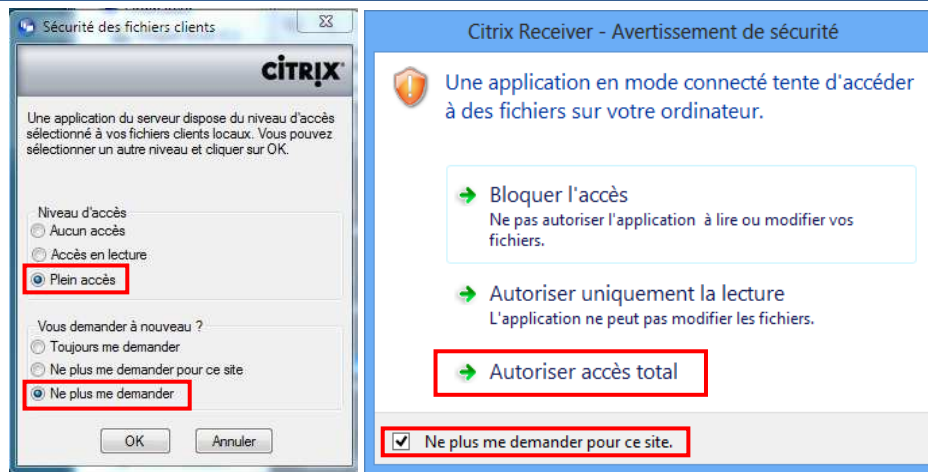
Sécurité des fichiers clients

CITRIX

Une application du serveur dispose du niveau d'accès sélectionné à vos fichiers clients locaux. Vous pouvez sélectionner un autre niveau et cliquer sur OK.

Niveau d'accès
Aucun accès
Accès en lecture
Plein accès

Vous demander à nouveau ?
Toujours me demander
Ne plus me demander pour ce site
Ne plus me demander

OK
Annuler

Citrix Receiver - Avertissement de sécurité

Une application en mode connecté tente d'accéder à des fichiers sur votre ordinateur.

Bloquer l'accès
Ne pas autoriser l'application à lire ou modifier vos fichiers.

Autoriser uniquement la lecture
L'application ne peut pas modifier les fichiers.

Autoriser accès total

Ne plus me demander pour ce site.